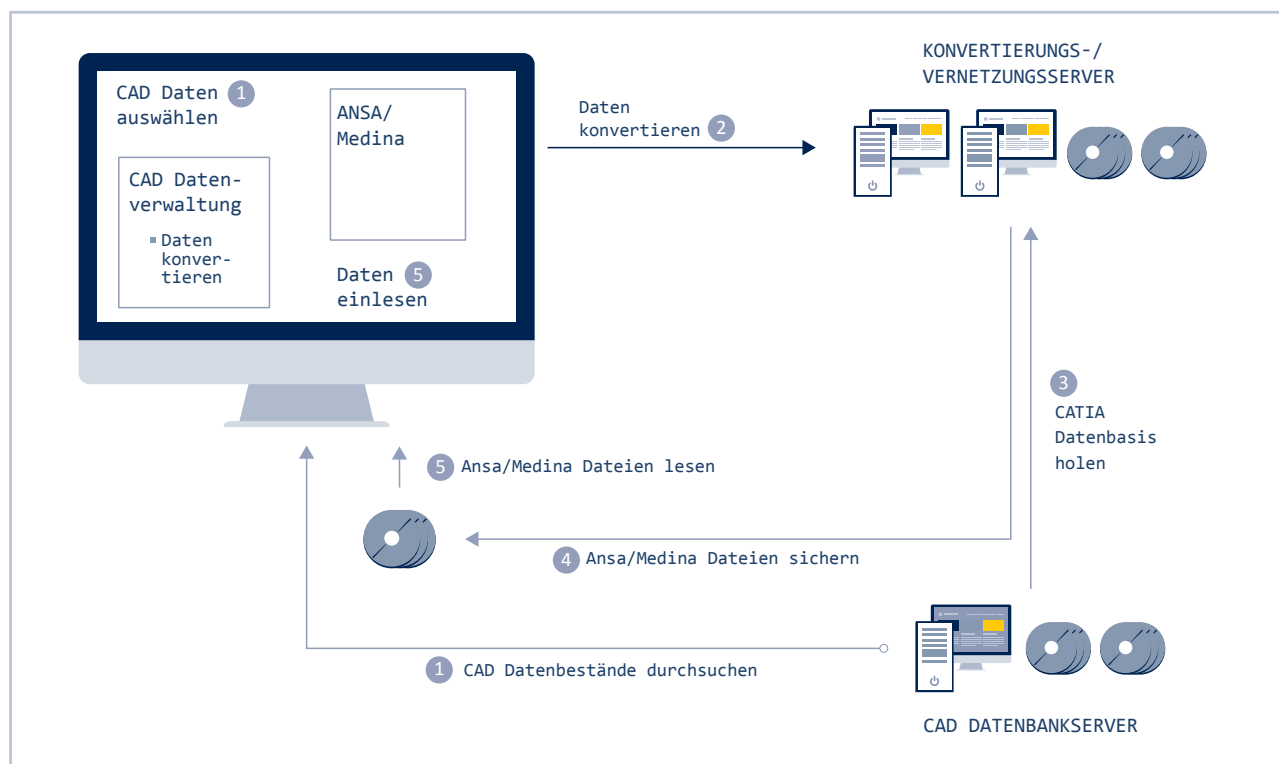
CAD Daten 1
auswählen

CAD Datenverwaltung

Daten konvertieren

ANSA/
Medina

Daten 5
einlesen

Daten
konvertieren 2

KONVERTIERUNGS-/
VERNETZUNGSSERVER

3
CATIA
Datenbasis
holen

5 Ansa/Medina Dateien lesen

4 Ansa/Medina Dateien sichern

1 CAD Datenbestände durchsuchen

CAD DATENBANKSERVER